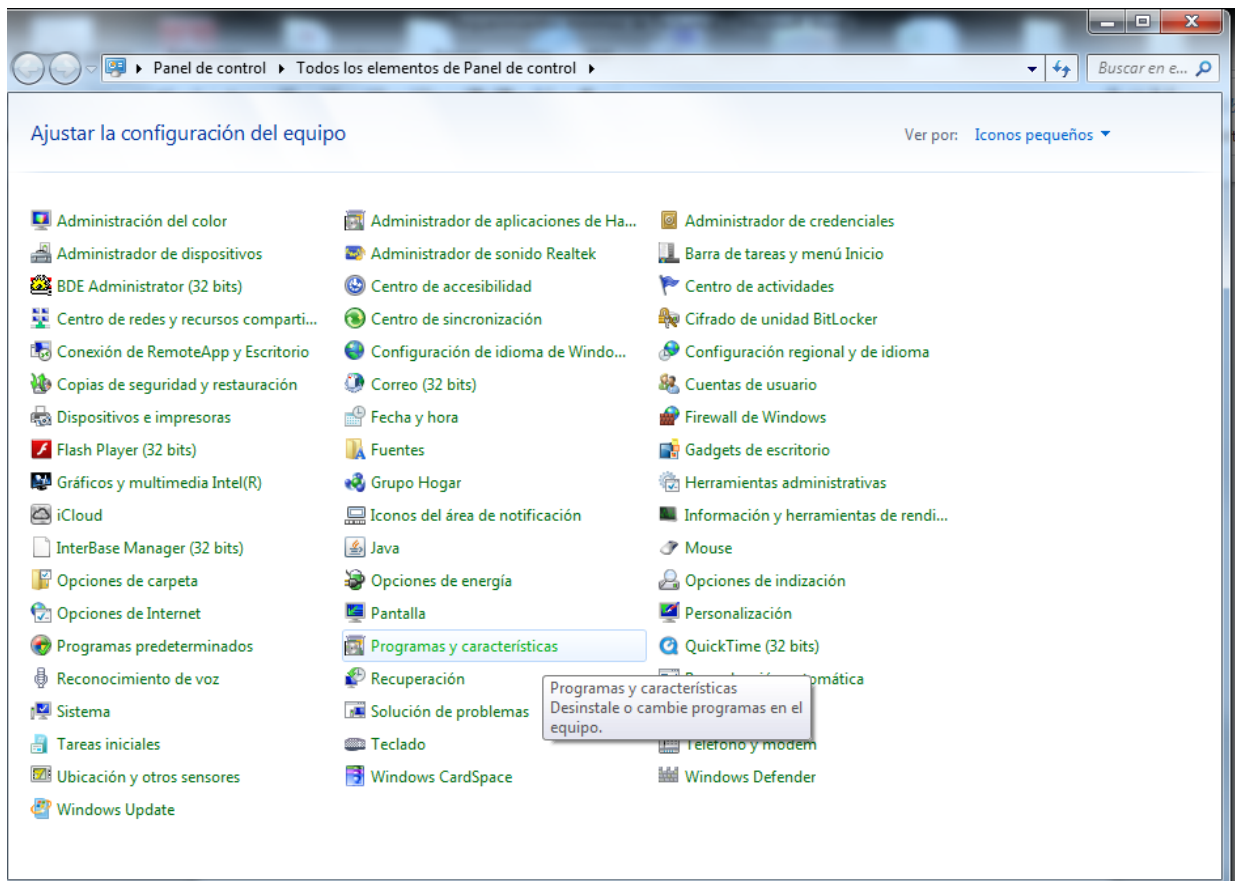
Panel de control ▸ Todos los elementos de Panel de control ▸

Buscar en e...

Ajustar la configuración del equipo

Ver por: Iconos pequeños ▾

Administración del color
Administrador de dispositivos
BDE Administrator (32 bits)
Centro de redes y recursos comparti...
Conexión de RemoteApp y Escritorio
Copias de seguridad y restauración
Dispositivos e impresoras
Flash Player (32 bits)
Gráficos y multimedia Intel(R)
iCloud
InterBase Manager (32 bits)
Opciones de carpeta
Opciones de Internet
Programas predeterminados
Reconocimiento de voz
Sistema
Tareas iniciales
Ubicación y otros sensores
Windows Update

Administrador de aplicaciones de Ha...
Administrador de sonido Realtek
Centro de accesibilidad
Centro de sincronización
Configuración de idioma de Windo...
Correo (32 bits)
Fecha y hora
Fuentes
Grupo Hogar
Iconos del área de notificación
Java
Opciones de energía
Pantalla
Programas y características
Recuperación
Solución de problemas
Teclado
Windows CardSpace

Administrador de credenciales
Barra de tareas y menú Inicio
Centro de actividades
Cifrado de unidad BitLocker
Configuración regional y de idioma
Cuentas de usuario
Firewall de Windows
Gadgets de escritorio
Herramientas administrativas
Información y herramientas de rendi...
Mouse
Opciones de indización
Personalización
QuickTime (32 bits)
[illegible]omática
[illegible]
Teléfono y módem
Windows Defender

Programas y características
Desinstale o cambie programas en el equipo.